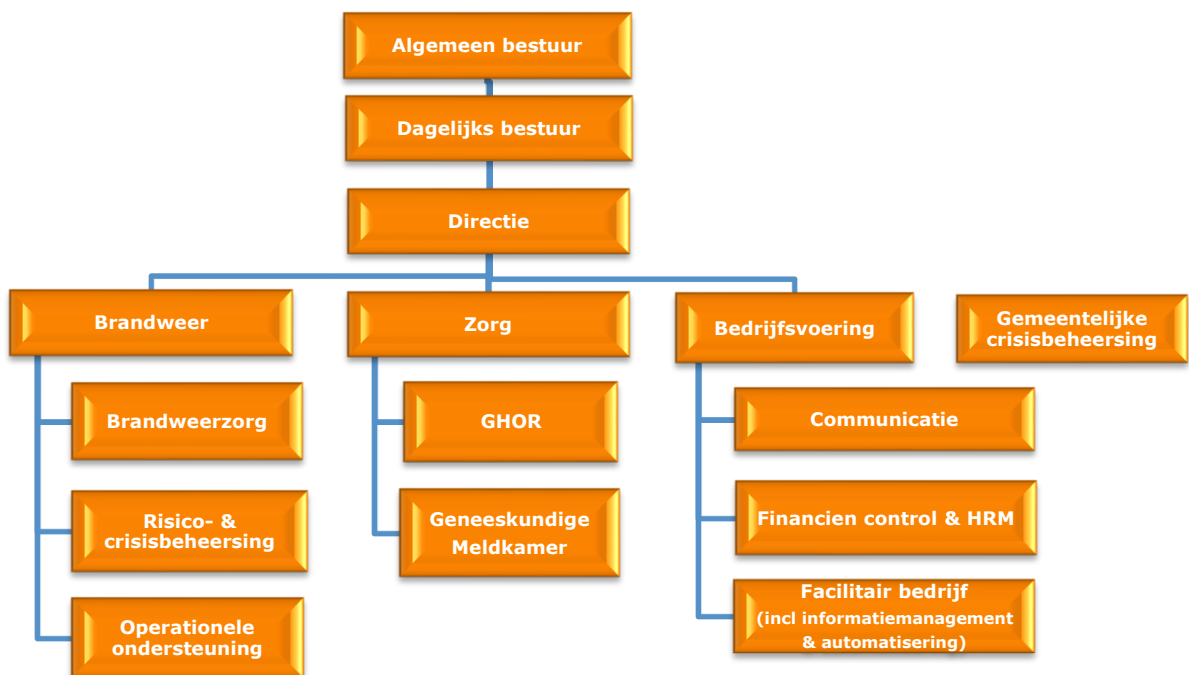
Algemeen bestuur

Dagelijks bestuur

Directie

Brandweer

Zorg

Bedrijfsvoering

Gemeentelijke crisisbeheersing

Brandweerzorg

Risico- & crisisbeheersing

Operationele ondersteuning

GHOR

Geneeskundige Meldkamer

Communicatie

Financien control & HRM

Facilitair bedrijf (incl informatiemanagement & automatisering)